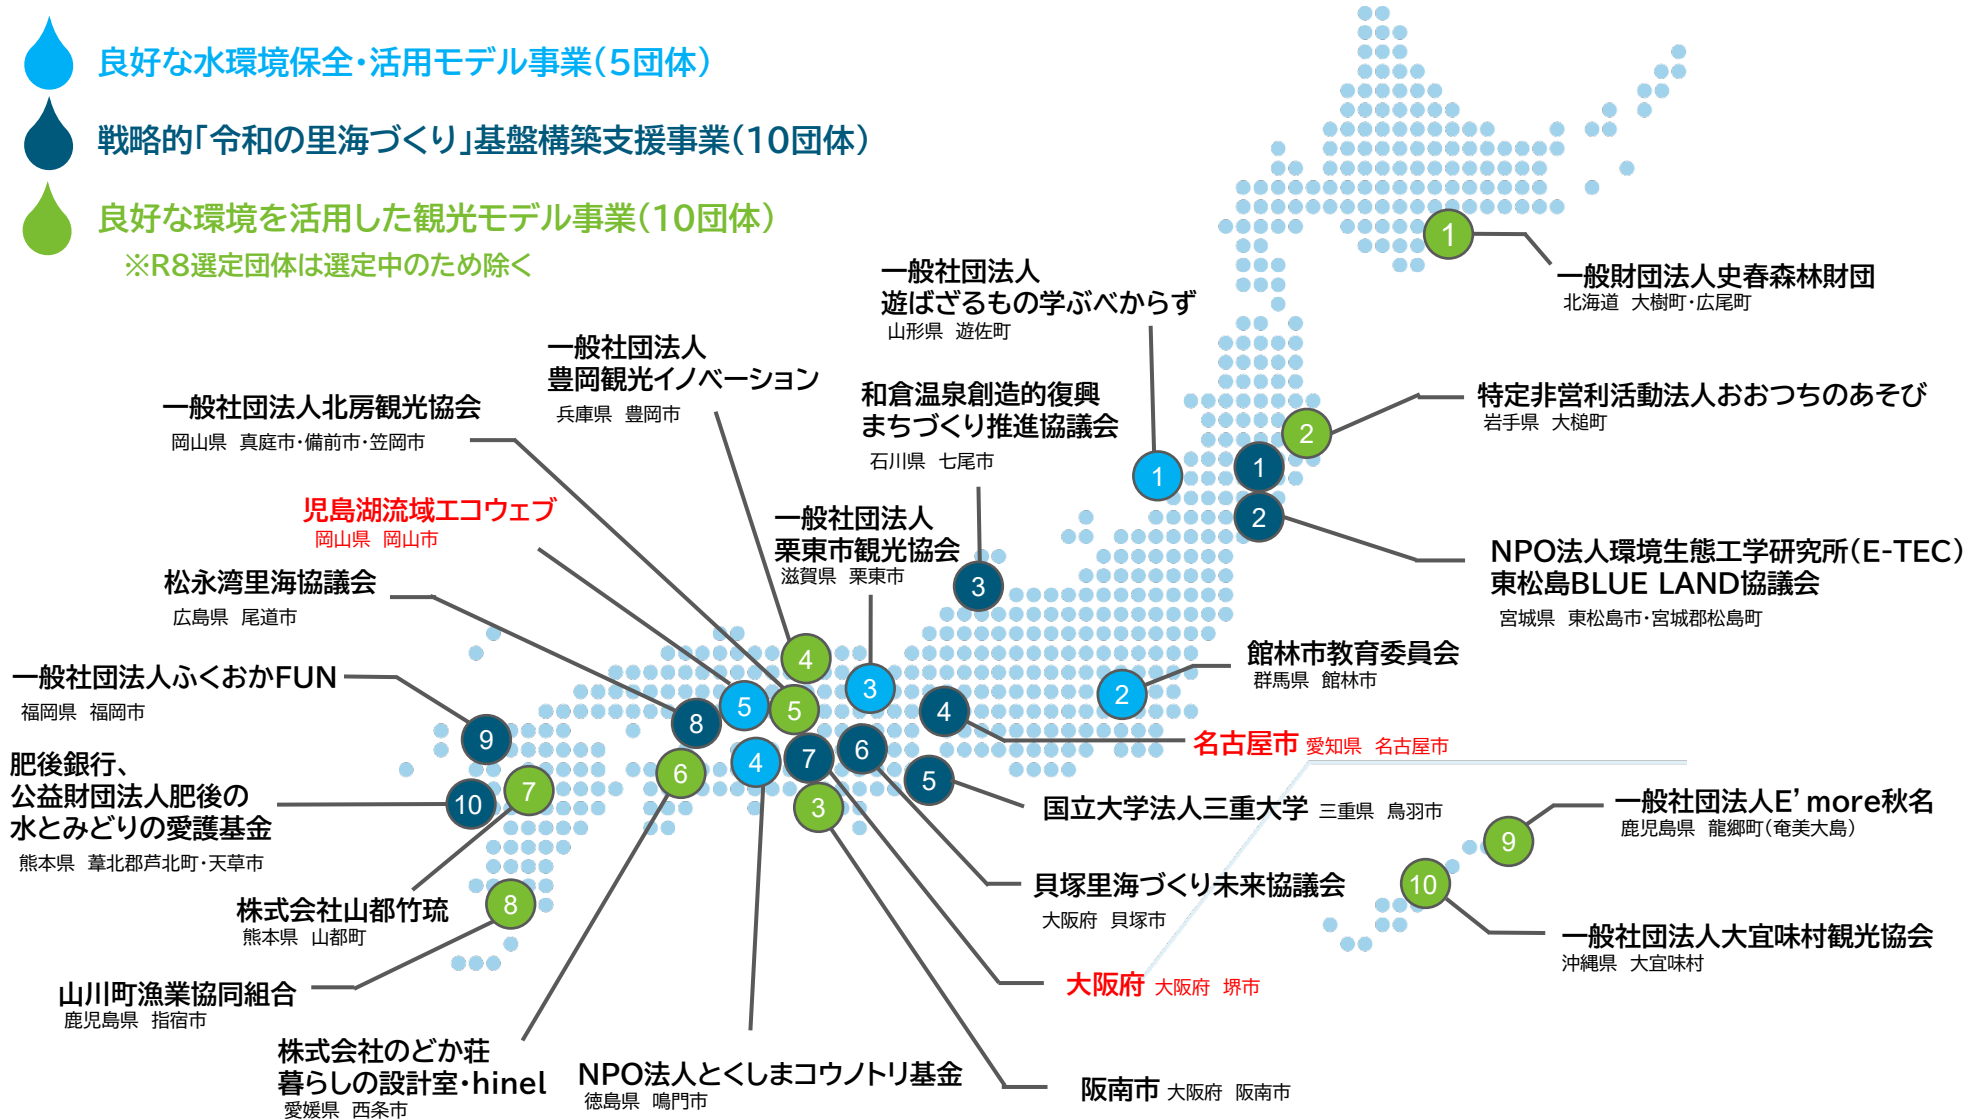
良好な水環境保全・活用モデル事業（5団体）

戦略的「令和の里海づくり」基盤構築支援事業（10団体）

良好な環境を活用した観光モデル事業（10団体）
※R8選定団体は選定中のため除く

1
一般財団法人史春森林財団
北海道　大樹町・広尾町

一般社団法人
遊ばざるもの学ぶべからず
山形県　遊佐町

1

1

2
特定非営利活動法人おおつちのあそび
岩手県　大槌町

2
NPO法人環境生態工学研究所（E-TEC）
東松島BLUE LAND協議会
宮城県　東松島市・宮城郡松島町

和倉温泉創造的復興
まちづくり推進協議会
石川県　七尾市

3

一般社団法人
豊岡観光イノベーション
兵庫県　豊岡市

一般社団法人北房観光協会
岡山県　真庭市・備前市・笠岡市

児島湖流域エコウェブ
岡山県　岡山市

一般社団法人
栗東市観光協会
滋賀県　栗東市

松永湾里海協議会
広島県　尾道市

2
館林市教育委員会
群馬県　館林市

名古屋市 愛知県　名古屋市

一般社団法人ふくおかFUN
福岡県　福岡市

4
3
5
5
8
4
9
6
4
7
6
5
3
7
10

肥後銀行、
公益財団法人肥後の
水とみどりの愛護基金
熊本県　葦北郡芦北町・天草市

国立大学法人三重大学 三重県　鳥羽市

9
一般社団法人E' more秋名
鹿児島県　龍郷町（奄美大島）

株式会社山都竹琉
熊本県　山都町

8

貝塚里海づくり未来協議会
大阪府　貝塚市

10
一般社団法人大宜味村観光協会
沖縄県　大宜味村

山川町漁業協同組合
鹿児島県　指宿市

大阪府 大阪府　堺市

株式会社のどか荘
暮らしの設計室・hinel
愛媛県　西条市

NPO法人とくしまコウノトリ基金
徳島県　鳴門市

阪南市 大阪府　阪南市